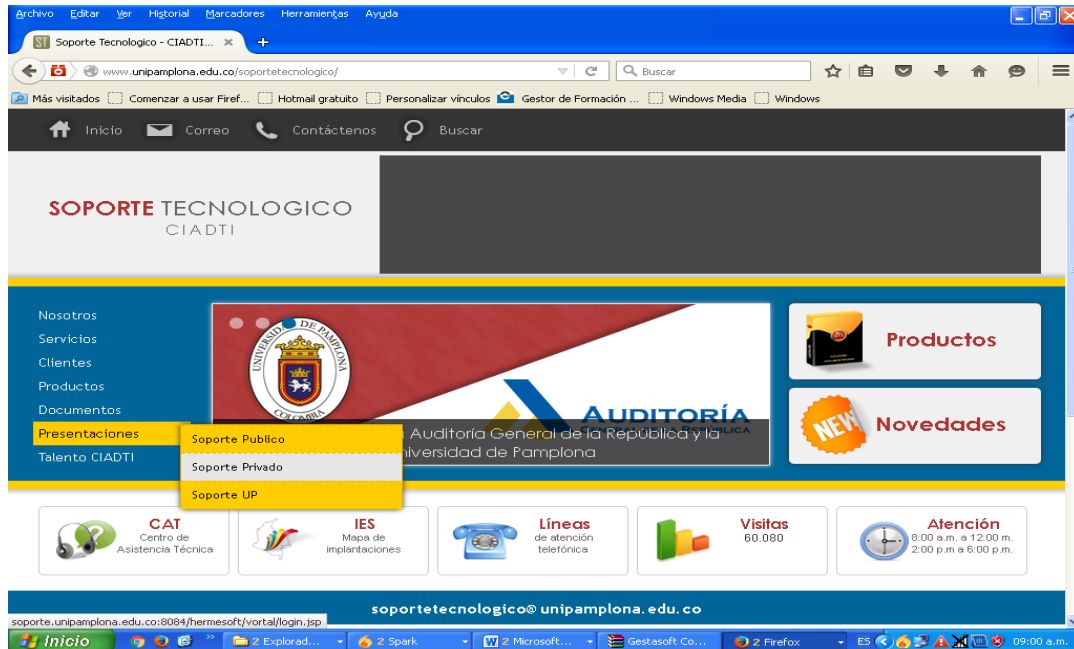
Archivo Editar Ver Historial Marcadores Herramientas Ayuda

Soporte Tecnologico - CIADTI... ×

www.unipamplona.edu.co/soportetecnologico/

Buscar

Más visitados Comenzar a usar Firef... Hotmail gratuito Personalizar vínculos Gestor de Formación ... Windows Media Windows

Inicio Correo Contáctenos Buscar

SOPORTE TECNOLOGICO
CIADTI

Nosotros
Servicios
Clientes
Productos
Documentos
Presentaciones
Talento CIADTI

Soporte Publico
Soporte Privado
Soporte UP

UNIVERSIDAD DE PAMPLONA
COLOMBIA

AUDITORÍA

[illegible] Auditoria General de la República y la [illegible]niversidad de Pamplona

Productos

NEW

Novedades

CAT
Centro de Asistencia Técnica

IES
Mapa de implantaciones

Líneas
de atención telefónica

Visitas
60.080

Atención
8:00 a.m. a 12:00 m.
2:00 p.m a 6:00 p.m.

soportetecnologico@unipamplona.edu.co

soporte.unipamplona.edu.co:8084/hermesoft/vortal/login.jsp

Inicio 2 Explorad... 2 Spark 2 Microsoft... Gestasoft Co... 2 Firefox ES 09:00 a.m.